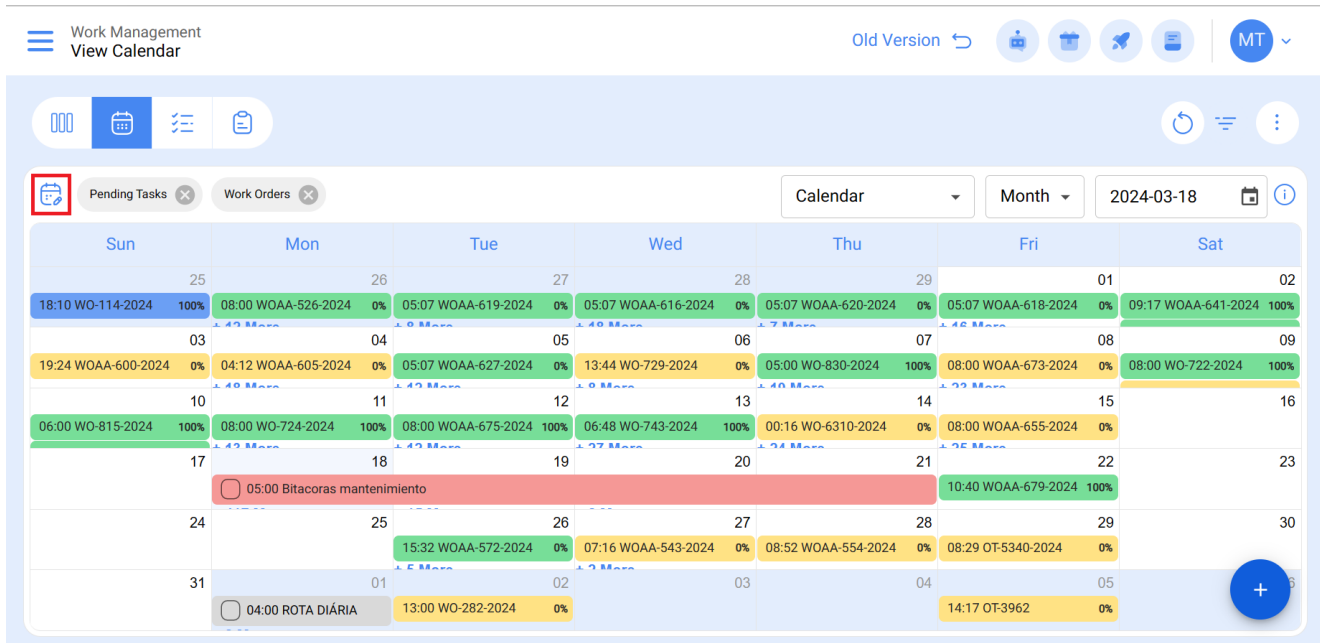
Work Management
View Calendar

Old Version

MT

Pending Tasks
Work Orders

Calendar
Month
2024-03-18

| Sun | Mon | Tue | Wed | Thu | Fri | Sat |
|---|---|---|---|---|---|---|
| 25 18:10 WO-114-2024 100% | 26 08:00 WOAA-526-2024 0% + 12 More | 27 05:07 WOAA-619-2024 0% + 8 More | 28 05:07 WOAA-616-2024 0% + 18 More | 29 05:07 WOAA-620-2024 0% + 7 More | 01 05:07 WOAA-618-2024 0% + 16 More | 02 09:17 WOAA-641-2024 100% |
| 03 19:24 WOAA-600-2024 0% | 04 04:12 WOAA-605-2024 0% + 18 More | 05 05:07 WOAA-627-2024 0% + 12 More | 06 13:44 WO-729-2024 0% + 8 More | 07 05:00 WO-830-2024 100% + 10 More | 08 08:00 WOAA-673-2024 0% + 23 More | 09 08:00 WO-722-2024 100% |
| 10 06:00 WO-815-2024 100% | 11 08:00 WO-724-2024 100% + 12 More | 12 08:00 WOAA-675-2024 100% + 12 More | 13 06:48 WO-743-2024 100% + 27 More | 14 00:16 WO-6310-2024 0% + 24 More | 15 08:00 WOAA-655-2024 0% + 25 More | 16 |
| 17 | 18 05:00 Bitacoras mantenimiento | 19 | 20 | 21 | 22 10:40 WOAA-679-2024 100% | 23 |
| 24 | 25 | 26 15:32 WOAA-572-2024 0% + 5 More | 27 07:16 WOAA-543-2024 0% + 2 More | 28 08:52 WOAA-554-2024 0% | 29 08:29 OT-5340-2024 0% | 30 |
| 31 | 01 04:00 ROTA DIÁRIA | 02 13:00 WO-282-2024 0% | 03 | 04 | 05 14:17 OT-3962 0% | 06 |

+